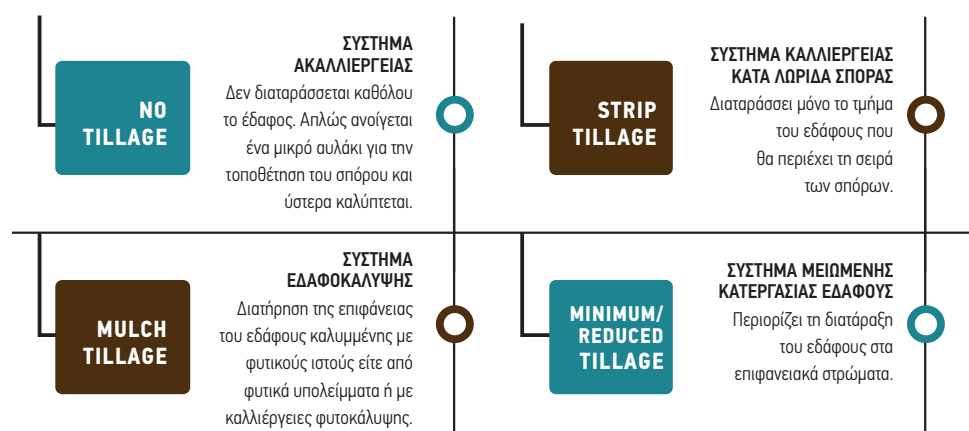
NO TILLAGE

ΣΥΣΤΗΜΑ ΑΚΑΛΛΙΕΡΓΕΙΑΣ

Δεν διαταράσσεται καθόλου το έδαφος. Απλώς ανοίγεται ένα μικρό αυλάκι για την τοποθέτηση του σπόρου και ύστερα καλύπτεται.

STRIP TILLAGE

ΣΥΣΤΗΜΑ ΚΑΛΛΙΕΡΓΕΙΑΣ ΚΑΤΑ ΛΩΡΙΔΑ ΣΠΟΡΑΣ

Διαταράσσει μόνο το τμήμα του εδάφους που θα περιέχει τη σειρά των σπόρων.

MULCH TILLAGE

ΣΥΣΤΗΜΑ ΕΔΑΦΟΚΑΛΥΨΗΣ

Διατήρηση της επιφάνειας του εδάφους καλυμμένης με φυτικούς ιστούς είτε από φυτικά υπολείμματα ή με καλλιέργειες φυτοκάλυψης.

MINIMUM/ REDUCED TILLAGE

ΣΥΣΤΗΜΑ ΜΕΙΩΜΕΝΗΣ ΚΑΤΕΡΓΑΣΙΑΣ ΕΔΑΦΟΥΣ

Περιορίζει τη διατάραξη του εδάφους στα επιφανειακά στρώματα.